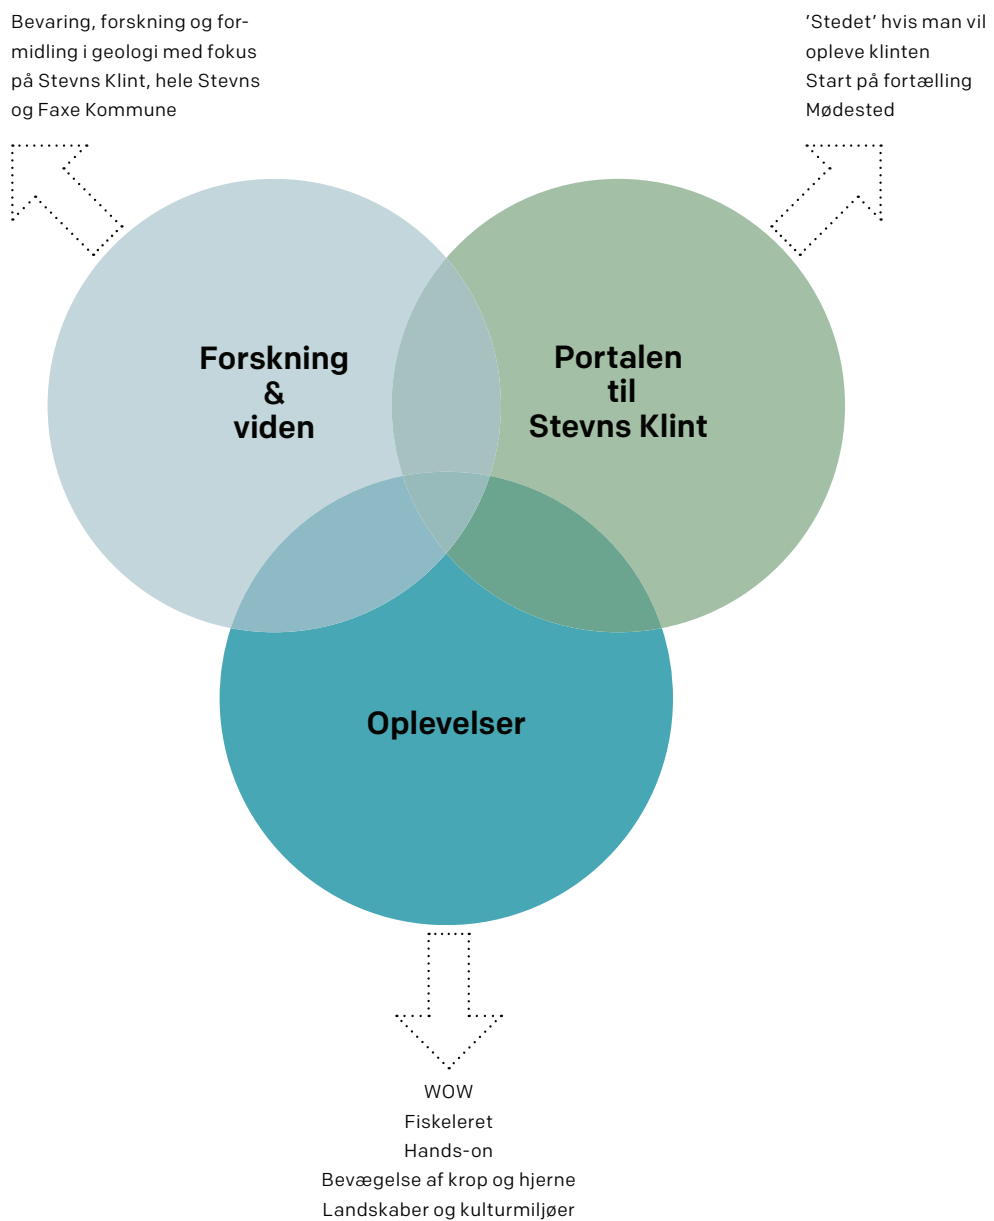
Bevaring, forskning og formidling i geologi med fokus på Stevns Klint, hele Stevns og Faxe Kommune

'Stedet' hvis man vil opleve klinten
Start på fortælling
Mødested

Forskning
&
viden

Portalen
til
Stevns Klint

Oplevelser

WOW
Fiskeleret
Hands-on
Bevægelse af krop og hjerne
Landskaber og kulturmiljøer